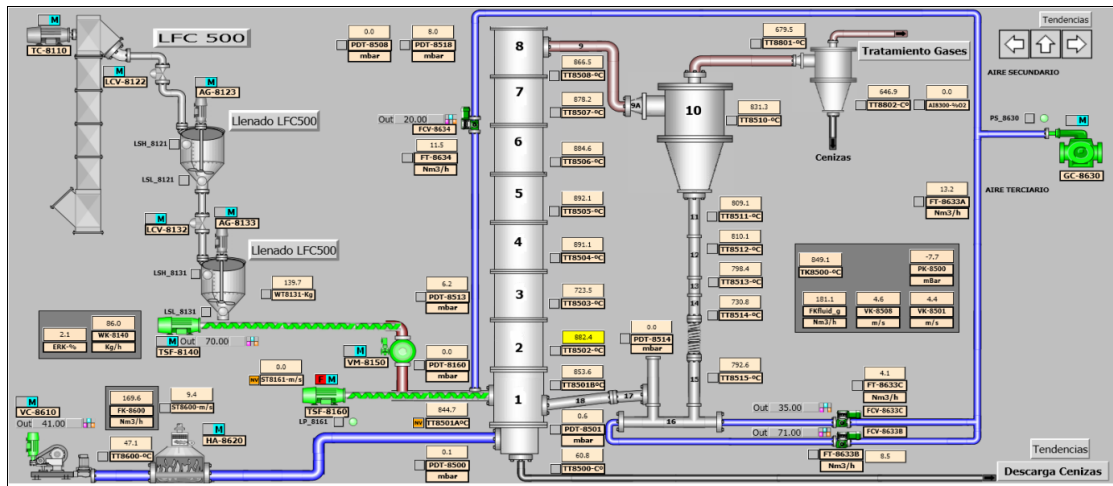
M
TC-8110
LFC 500
0.0
PDT-8508
mbar
8.0
PDT-8518
mbar
8
9
679.5
TT8801-ºC
Tendencias
Tratamiento Gases
AIRE SECUNDARIO
M
LCV-8122
M
AG-8123
866.5
TT8508-ºC
7
878.2
TT8507-ºC
9A
10
831.3
TT8510-ºC
646.9
TT8802-Cº
0.0
AI8300-%O2
Llenado LFC500
Out 20.00
FCV-8634
PS_8630
M
LSH_8121
11.5
FT-8634
Nm3/h
6
884.6
TT8506-ºC
Cenizas
GC-8630
LSL_8121
5
892.1
TT8505-ºC
809.1
TT8511-ºC
11
AIRE TERCIARIO
13.2
FT-8633A
Nm3/h
M
LCV-8132
M
AG-8133
4
891.1
TT8504-ºC
12
810.1
TT8512-ºC
Llenado LFC500
849.1
TK8500-ºC
-7.7
PK-8500
mBar
LSH_8131
139.7
WT8131-Kg
13
798.4
TT8513-ºC
6.2
PDT-8513
mbar
3
723.5
TT8503-ºC
181.1
FKfluid_g
Nm3/h
4.6
VK-8508
m/s
4.4
VK-8501
m/s
14
730.8
TT8514-ºC
LSL_8131
2.1
ERK-%
86.0
WK-8140
Kg/h
M
TSF-8140
Out 70.00
0.0
PDT-8514
mbar
882.4
TT8502-ºC
2
M
VM-8150
0.0
PDT-8160
mbar
15
792.6
TT8515-ºC
0.0
ST8161-m/s
M
TSF-8160
853.6
TT8501BºC
1
18
17
4.1
FT-8633C
Nm3/h
M
VC-8610
169.6
FK-8600
Nm3/h
9.4
ST8600-m/s
LP_8161
844.7
TT8501AºC
0.6
PDT-8501
mbar
16
Out 35.00
FCV-8633C
Out 41.00
M
HA-8620
Out 71.00
FCV-8633B
47.1
TT8600-ºC
0.1
PDT-8500
mbar
60.8
TT8500-Cº
FT-8633B
Nm3/h
8.5
Tendencias
Descarga Cenizas